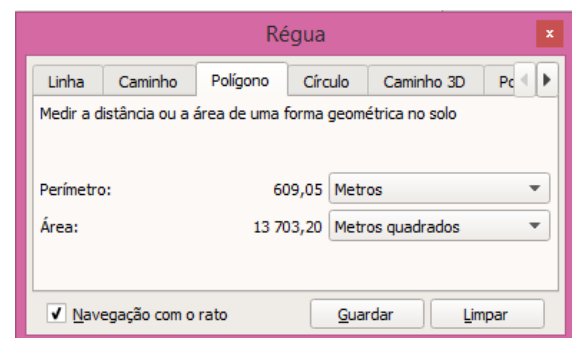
Régua

×

Linha | Caminho | Polígono | Círculo | Caminho 3D | Po

Medir a distância ou a área de uma forma geométrica no solo

Perímetro: 609,05 Metros

Área: 13 703,20 Metros quadrados

✓ Navegação com o rato

Guardar

Limpar